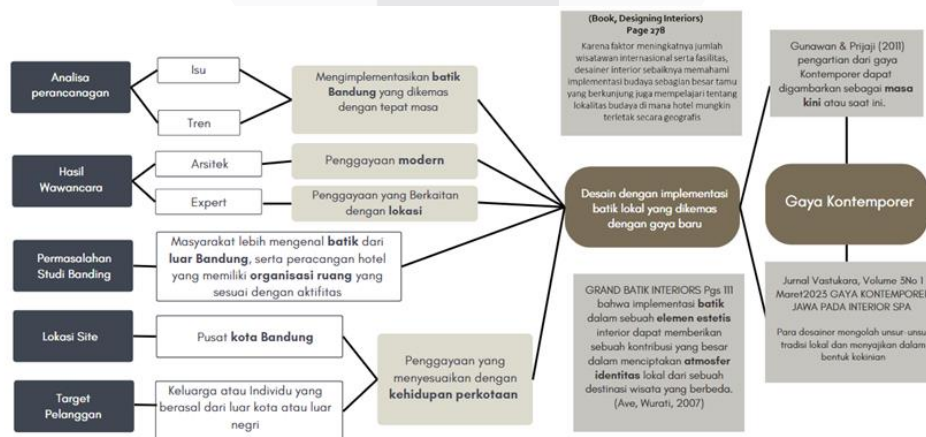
Analisa perancanagan

Isu

Tren

Mengimplementasikan **batik Bandung** yang dikemas dengan tepat masa

Hasil Wawancara

Arsitek

Penggayaan **modern**

Expert

Penggayaan yang Berkaitan dengan **lokasi**

Permasalahan Studi Banding

Masyarakat lebih mengenal **batik** dari **luar Bandung**, serta peracangan hotel yang memiliki **organisasi ruang** yang sesuai dengan aktifitas

Lokasi Site

Pusat **kota Bandung**

Target Pelanggan

Keluarga atau Individu yang berasal dari luar kota atau luar negri

Penggayaan yang menyesuaikan dengan **kehidupan perkotaan**

(Book, Designing Interiors)
Page 278

Karena faktor meningkatnya jumlah wisatawan internasional serta fasilitas, desainer interior sebaiknya memahami implementasi budaya sebagian besar tamu yang berkunjung juga mempelajari tentang lokalitas budaya di mana hotel mungkin terletak secara geografis

Desain dengan implementasi batik lokal yang dikemas dengan gaya baru

GRAND BATIK INTERIORS Pgs 111 bahwa implementasi **batik** dalam sebuah **elemen estetis** interior dapat memberikan sebuah kontribusi yang besar dalam menciptakan **atmosfer identitas** lokal dari sebuah destinasi wisata yang berbeda. (Ave, Wurati, 2007)

Gunawan & Prijaji (2011) pengartian dari gaya Kontemporer dapat digambarkan sebagai **masa kini** atau saat ini.

Gaya Kontemporer

Jurnal Vastukara, Volume 3No 1 Maret2023 GAYA KONTEMPORE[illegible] JAWA PADA INTERIOR SPA

Para desainer mengolah unsur-unsu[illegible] tradisi lokal dan menyajikan dalam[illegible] bentuk kekinian